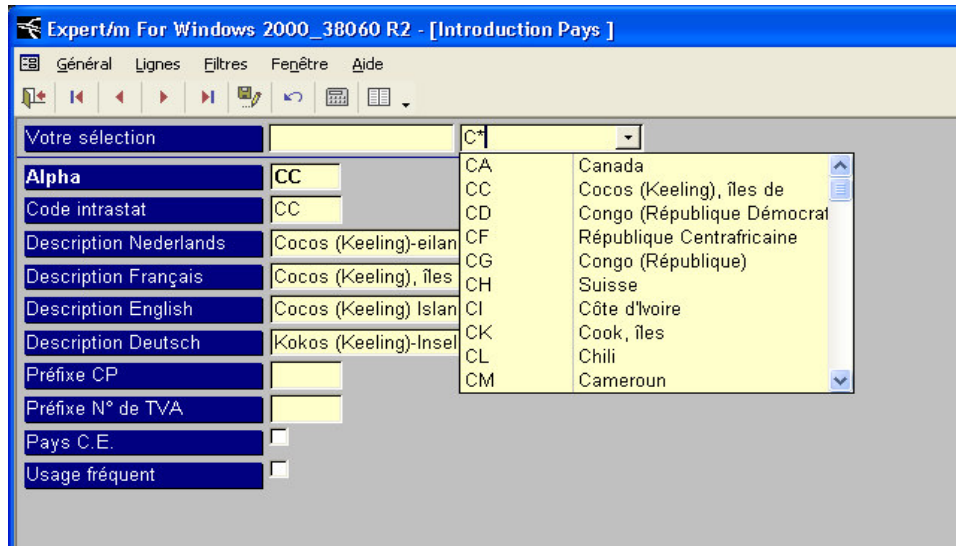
Expert/m For Windows 2000_38060 R2 - [Introduction Pays ]

Général Lignes Filtres Fenêtre Aide

Votre sélection
C*

| | |
|---|---|
| CA | Canada |
| CC | Cocos (Keeling), îles de |
| CD | Congo (République Démocrat |
| CF | République Centrafricaine |
| CG | Congo (République) |
| CH | Suisse |
| CI | Côte d'Ivoire |
| CK | Cook, îles |
| CL | Chili |
| CM | Cameroun |

Alpha CC
Code intrastat CC
Description Nederlands Cocos (Keeling)-eilan
Description Français Cocos (Keeling), îles
Description English Cocos (Keeling) Islan
Description Deutsch Kokos (Keeling)-Insel
Préfixe CP
Préfixe N° de TVA
Pays C.E.
Usage fréquent